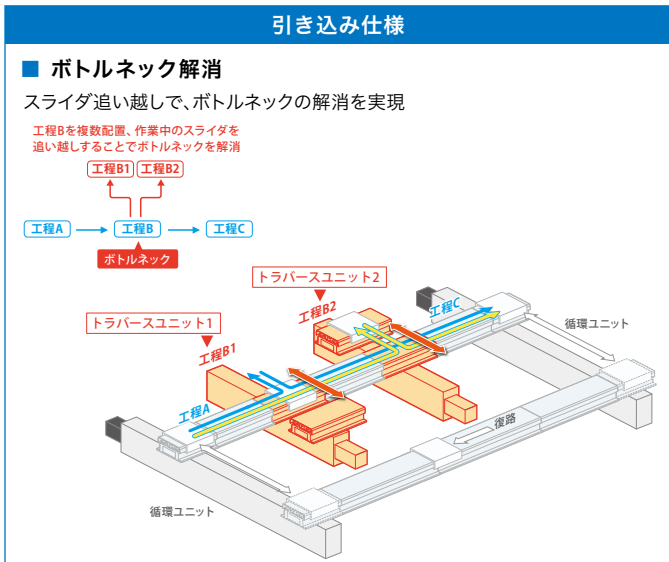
引き込み仕様

■ ボトルネック解消

スライダ追い越しで、ボトルネックの解消を実現

工程Bを複数配置、作業中のスライダを追い越しすることでボトルネックを解消

工程B1 工程B2

工程A 工程B 工程C

ボトルネック

トラバースユニット2

トラバースユニット1

工程C

工程B2

工程B1

工程A

循環ユニット

復路

循環ユニット